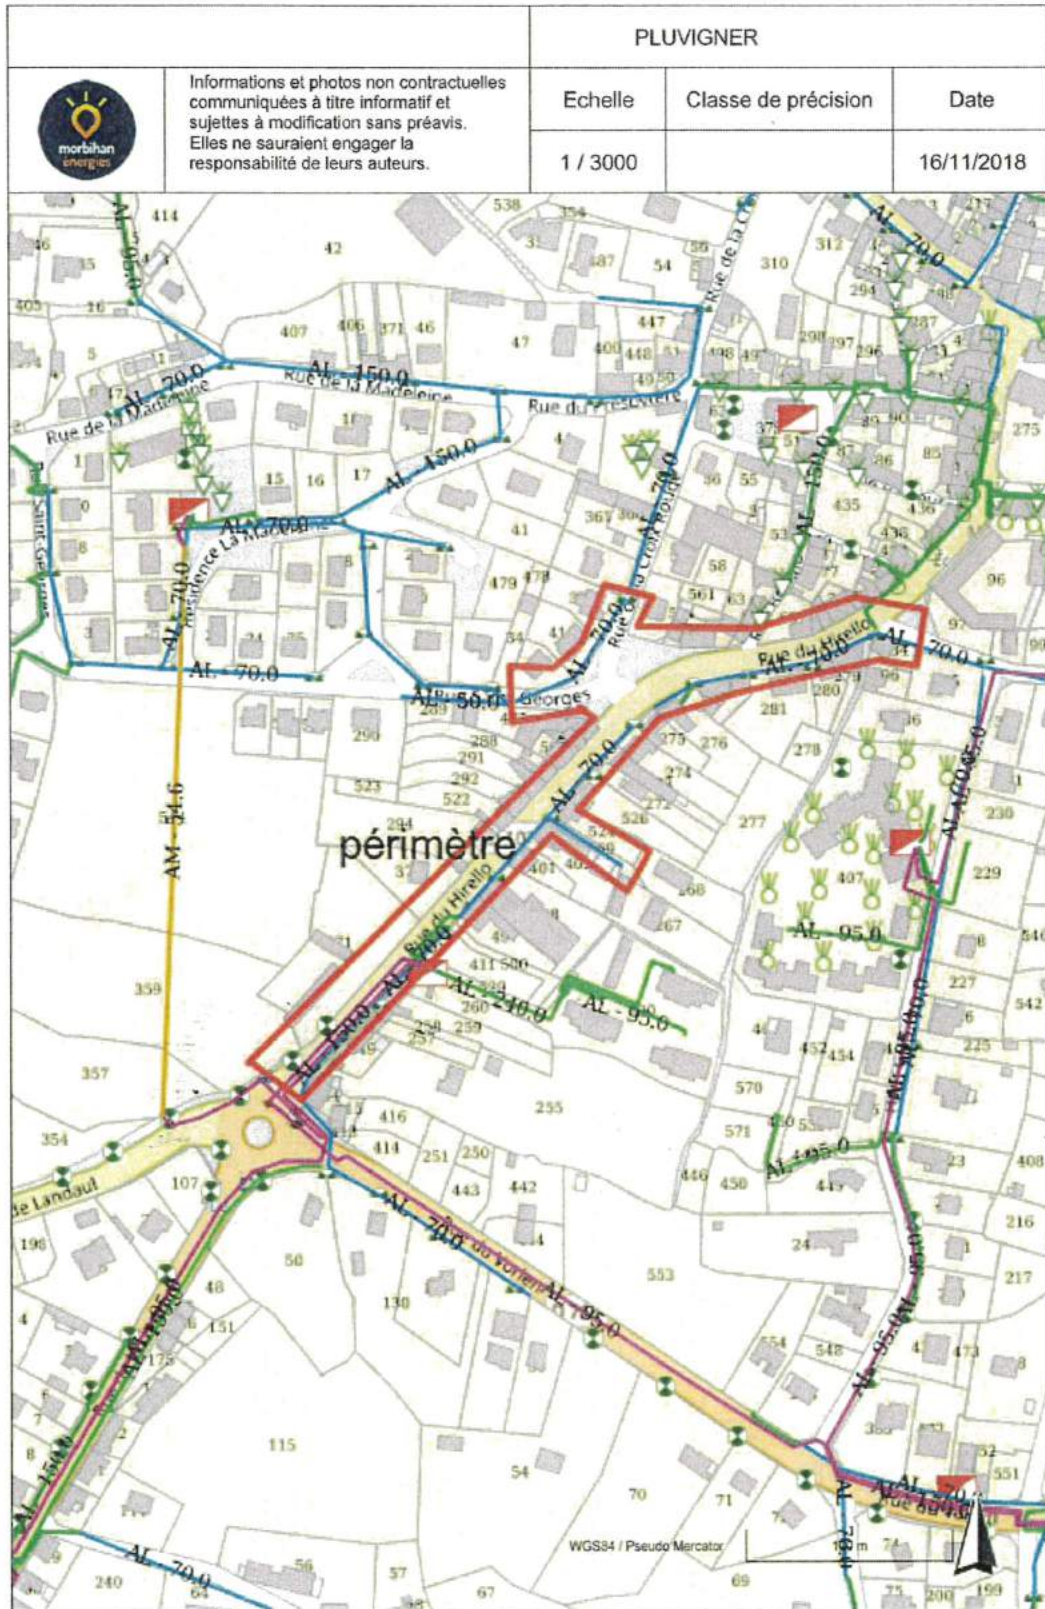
PLUVIGNER

morbihan énergies

Informations et photos non contractuelles communiquées à titre informatif et sujettes à modification sans préavis. Elles ne sauraient engager la responsabilité de leurs auteurs.

| Echelle | Classe de précision | Date |
|---|---|---|
| 1 / 3000 | | 16/11/2018 |

Rue de la Madeleine

Rue de la Madeleine

Rue du Presbytère

Résidence La Madeleine

Rue Saint-Gervais

Rue de la Croix Rouge

Rue du Hirello

Rue du Hirello

Rue Saint-Georges

Rue du Vorient

de Landaul

périmètre

AL - 70.0

AL - 150.0

AL - 150.0

AL - 70.0

AL - 70.0

AL - 70.0

AL - 50.0

AM - 54.6

AL - 70.0

AL - 70.0

AL - 70.0

AL - 150.0

AL - 70.0

AL - 70.0

AL - 70.0

AL - 150.0

AL - 240.0

AL - 95.0

AL - 95.0

AL - 95.0

AL - 95.0

AL - 70.0

AL - 95.0

AL - 150.0

AL - 70.0

AL - 70.0

WGS84 / Pseudo Mercator

100 m